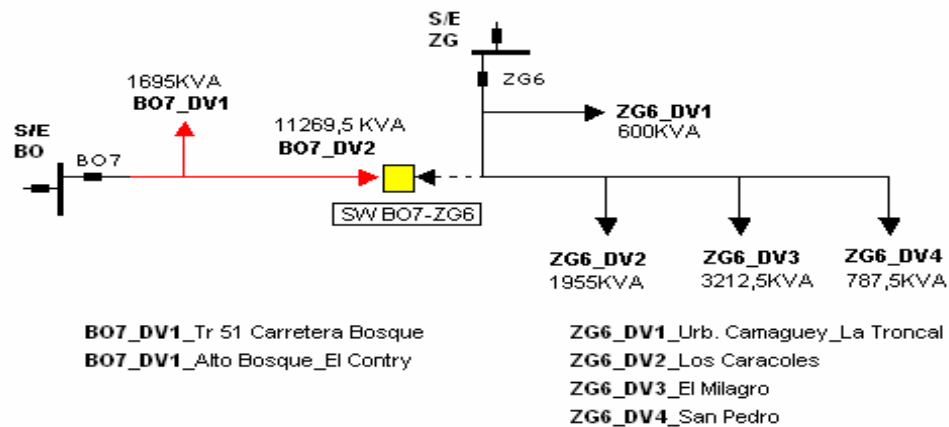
S/E
ZG

ZG6

ZG6_DV1
600KVA

1695KVA
BO7_DV1

11269,5 KVA
BO7_DV2

S/E
BO

BO7

SW BO7-ZG6

ZG6_DV2
1955KVA

ZG6_DV3
3212,5KVA

ZG6_DV4
787,5KVA

BO7_DV1_Tr 51 Carretera Bosque
BO7_DV1_Alto Bosque_El Contry

ZG6_DV1_Urb. Camaguey_La Troncal
ZG6_DV2_Los Caracoles
ZG6_DV3_El Milagro
ZG6_DV4_San Pedro